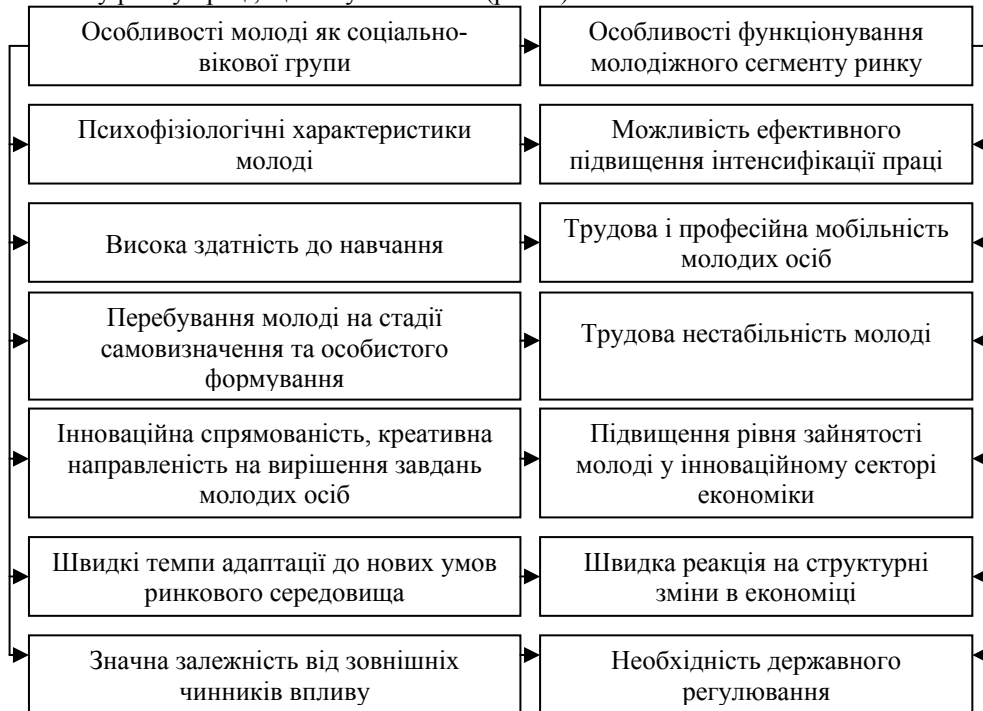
Особливості молоді як соціально-вікової групи

Психофізіологічні характеристики молоді

Висока здатність до навчання

Перебування молоді на стадії самовизначення та особистого формування

Інноваційна спрямованість, креативна направленість на вирішення завдань молодих осіб

Швидкі темпи адаптації до нових умов ринкового середовища

Значна залежність від зовнішніх чинників впливу

Особливості функціонування молодіжного сегменту ринку

Можливість ефективного підвищення інтенсифікації праці

Трудова і професійна мобільність молодих осіб

Трудова нестабільність молоді

Підвищення рівня зайнятості молоді у інноваційному секторі економіки

Швидка реакція на структурні зміни в економіці

Необхідність державного регулювання